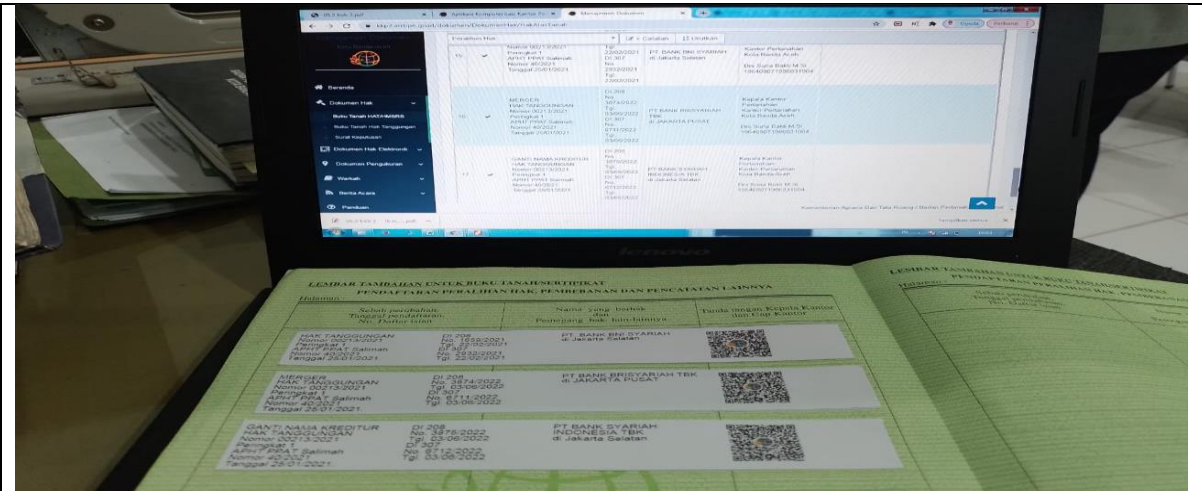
Beranda
Dokumen Hak
Buku Tanah HAT/HM/SRS
Buku Tanah Hak Tanggungan
Surat Keputusan
Dokumen Hak Elektronik
Dokumen Pengukuran
Warkah
Berita Acara
Panduan

lenovo

LEMBAR TAMBAHAN UNTUK BUKU TANAH/SERTIPIKAT
PENDAFTARAN PERALIHAN HAK, PEMBEBANAN DAN PENCATATAN LAINNYA
Halaman :

| Sebab perubahan Tanggal pendaftaran No. Daftar Isian | | Nama yang berhak dan Pemegang hak lain-lainnya | Tanda tangan Kepala Kantor dan Cap Kantor |
|---|---|---|---|
| HAK TANGGUNGAN Nomor 00213/2021 Peringkat I APHT PPAT Saliman Nomor 40/2021 Tanggal 25/01/2021 | DI 208 No. 1655/2021 Tgl. 22/02/2021 DI 307 No. 2832/2021 Tgl. 22/02/2021 | PT. BANK BNI SYARIAH di Jakarta Selatan | |
| MERGER HAK TANGGUNGAN Nomor 00213/2021 Peringkat I APHT PPAT Saliman Nomor 40/2021 Tanggal 25/01/2021 | DI 208 No. 3874/2022 Tgl. 03/06/2022 DI 307 No. 6711/2022 Tgl. 03/06/2022 | PT BANK BRISYARIAH TBK di JAKARTA PUSAT | |
| GANTI NAMA KREDITUR HAK TANGGUNGAN Nomor 00213/2021 Peringkat I APHT PPAT Saliman Nomor 40/2021 Tanggal 25/01/2021 | DI 208 No. 3875/2022 Tgl. 03/06/2022 DI 307 No. 6712/2022 Tgl. 03/06/2022 | PT BANK SYARIAH INDONESIA TBK di Jakarta Selatan | |

LEMBAR TAMBAHAN UNTUK BUKU TANAH/SERTIPIKAT
PENDAFTARAN PERALIHAN HAK, PEMBEBANAN
Halaman :